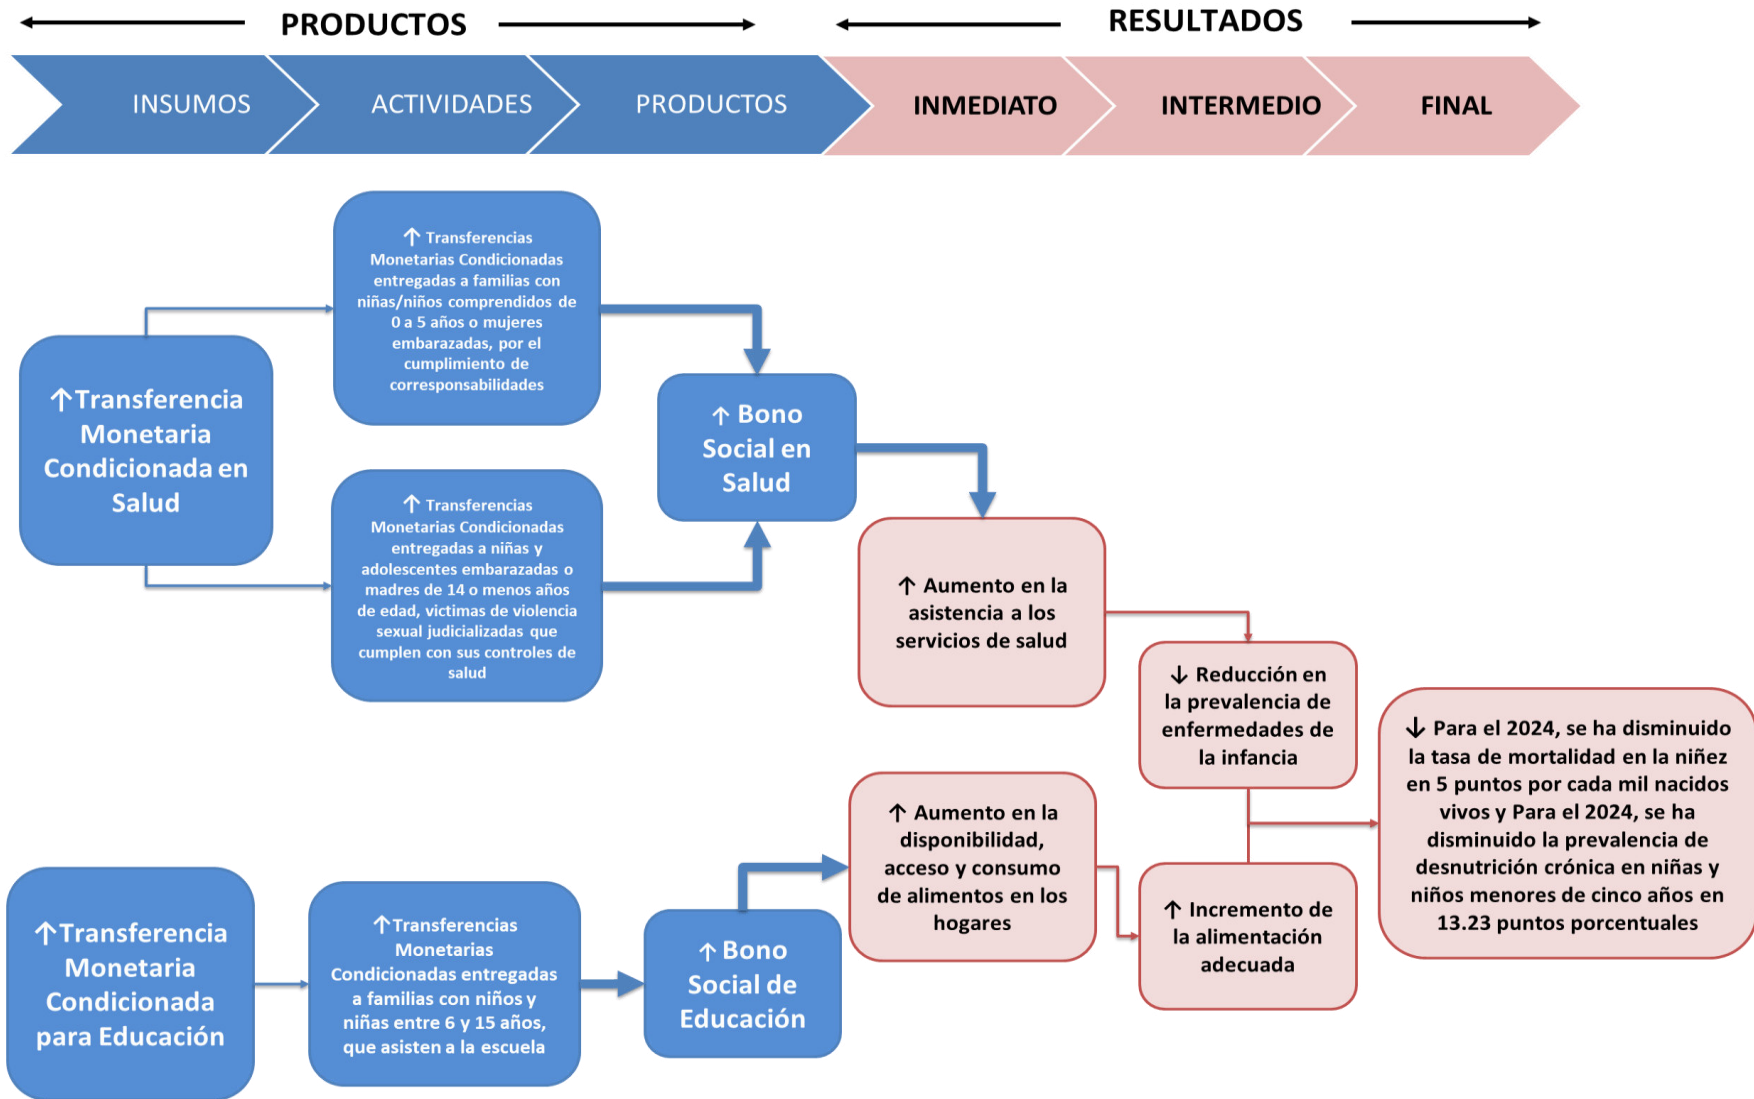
PRODUCTOS

RESULTADOS

INSUMOS

ACTIVIDADES

PRODUCTOS

INMEDIATO

INTERMEDIO

FINAL

↑ Transferencia Monetaria Condicionada en Salud

↑ Transferencias Monetarias Condicionadas entregadas a familias con niñas/niños comprendidos de 0 a 5 años o mujeres embarazadas, por el cumplimiento de corresponsabilidades

↑ Transferencias Monetarias Condicionadas entregadas a niñas y adolescentes embarazadas o madres de 14 o menos años de edad, victimas de violencia sexual judicializadas que cumplen con sus controles de salud

↑ Bono Social en Salud

↑ Aumento en la asistencia a los servicios de salud

↓ Reducción en la prevalencia de enfermedades de la infancia

↓ Para el 2024, se ha disminuido la tasa de mortalidad en la niñez en 5 puntos por cada mil nacidos vivos y Para el 2024, se ha disminuido la prevalencia de desnutrición crónica en niñas y niños menores de cinco años en 13.23 puntos porcentuales

↑ Transferencia Monetaria Condicionada para Educación

↑ Transferencias Monetarias Condicionadas entregadas a familias con niños y niñas entre 6 y 15 años, que asisten a la escuela

↑ Bono Social de Educación

↑ Aumento en la disponibilidad, acceso y consumo de alimentos en los hogares

↑ Incremento de la alimentación adecuada